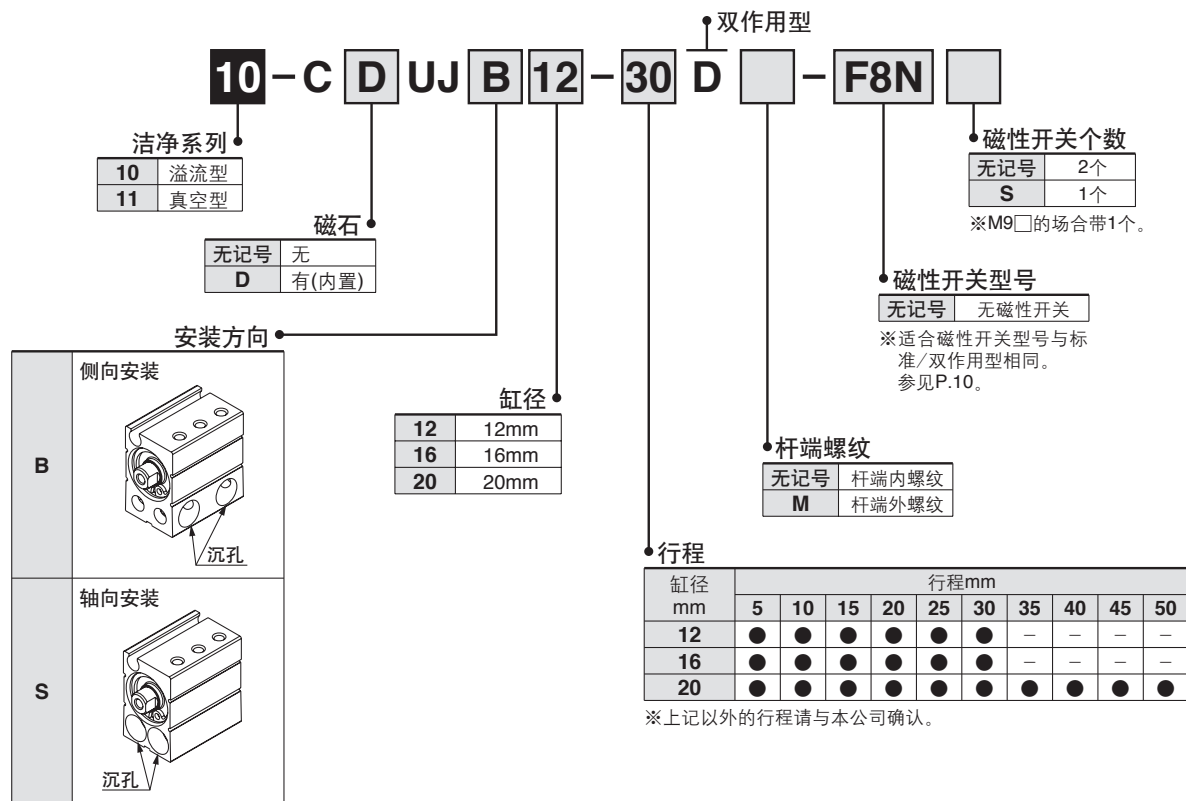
双作用型

10 – C D UJ B 12 – 30 D – F8N

洁净系列

| 10 | 溢流型 |
|---|---|
| 11 | 真空型 |

磁石

| 无记号 | 无 |
|---|---|
| D | 有(内置) |

安装方向

| B | 侧向安装 沉孔 |
|---|---|
| S | 轴向安装 沉孔 |

缸径

| 12 | 12mm |
|---|---|
| 16 | 16mm |
| 20 | 20mm |

磁性开关个数

| 无记号 | 2个 |
|---|---|
| S | 1个 |

※M9□的场合带1个。

磁性开关型号

| 无记号 | 无磁性开关 |
|---|---|

※适合磁性开关型号与标准/双作用型相同。参见P.10。

杆端螺纹

| 无记号 | 杆端内螺纹 |
|---|---|
| M | 杆端外螺纹 |

行程

| 缸径 mm | 5 | 10 | 15 | 20 | 25 | 30 | 35 | 40 | 45 | 50 |
|---|---|---|---|---|---|---|---|---|---|---|
| 12 | ● | ● | ● | ● | ● | ● | – | – | – | – |
| 16 | ● | ● | ● | ● | ● | ● | – | – | – | – |
| 20 | ● | ● | ● | ● | ● | ● | ● | ● | ● | ● |

行程mm

※上记以外的行程请与本公司确认。